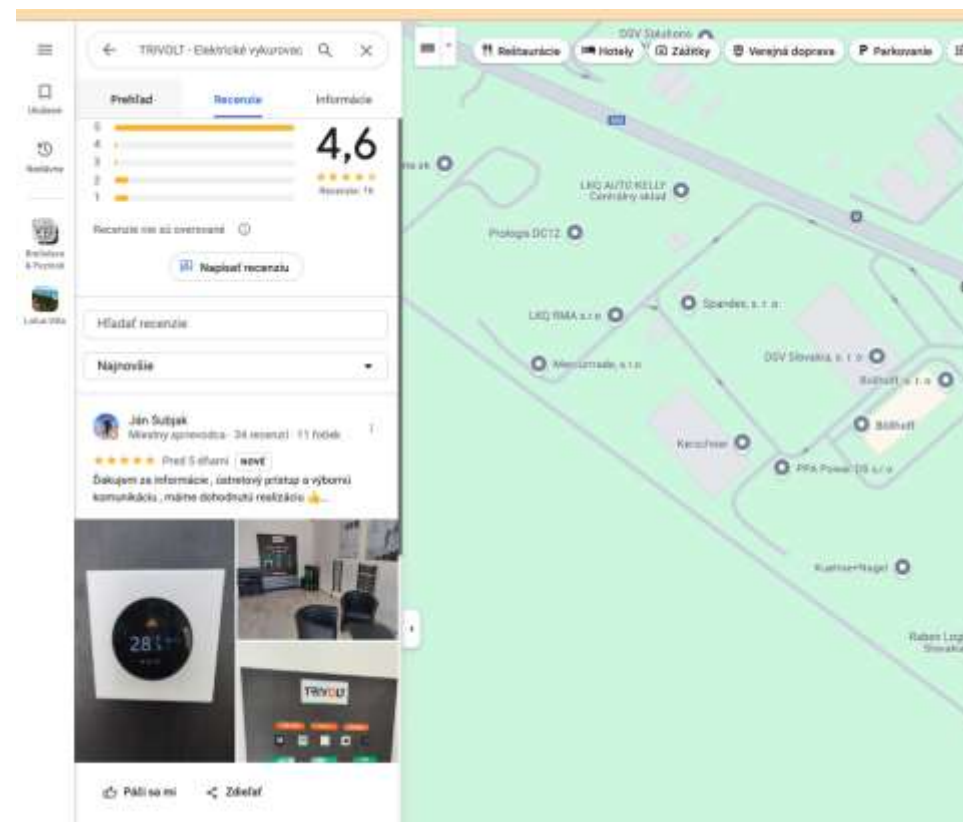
Uložené

Nedávne

Bratislava a Poprad

Lokalita

TRIVOLT - Elektrické vykurovac

Prehľad
Recenzie
Informácie

5
4
3
2
1

4,6
Recenzie: 78

Recenzie nie sú overované

Napísať recenziu

Hľadať recenzie

Najnovšie

Ján Subjak
Miestny sprievodca · 34 recenzií · 11 fotiek

Pred 5 dňami NOVÉ
Ďakujem za informácie, ústretový prístup a výbornú komunikáciu, máme dohodnutú realizáciu 👍...

28

TRIVOLT

Páči sa mi
Zdieľať

DSV Slovakia
Reštaurácie
Hotely
Zážitky
Verejná doprava
Parkovanie

LKQ AUTO KELLY Centrálny sklad
Prologis DC12
Spandex, s. r. o.
LKQ RMA s.r.o.
Mercurtrade, s.r.o.
DSV Slovakia, s. r. o.
Bidfood, s. r. o.
Bidfood
Kerschner
PPA Power DS s.r.o.
Kuehne+Nagel
Raben Logistics Slovakia